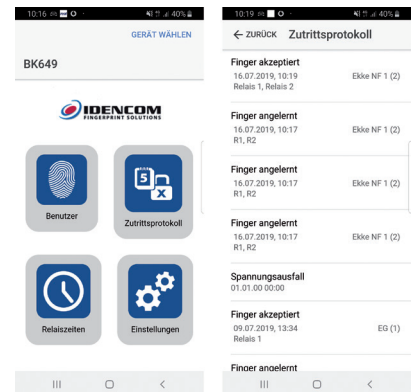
10:16 40%

GERÄT WÄHLEN

BK649

IDENCOM
FINGERPRINT SOLUTIONS

Benutzer

Zutrittsprotokoll

Relaiszeiten

Einstellungen

10:19 40%

← ZURÜCK Zutrittsprotokoll

Finger akzeptiert
16.07.2019, 10:19 Ekke NF 1 (2)
Relais 1, Relais 2

Finger angelernt
16.07.2019, 10:17 Ekke NF 1 (2)
R1, R2

Finger angelernt
16.07.2019, 10:17 Ekke NF 1 (2)
R1, R2

Finger angelernt
16.07.2019, 10:17 Ekke NF 1 (2)
R1, R2

Spannungsausfall
01.01.00 00:00

Finger akzeptiert
09.07.2019, 13:34 EG (1)
Relais 1

Finger angelernt